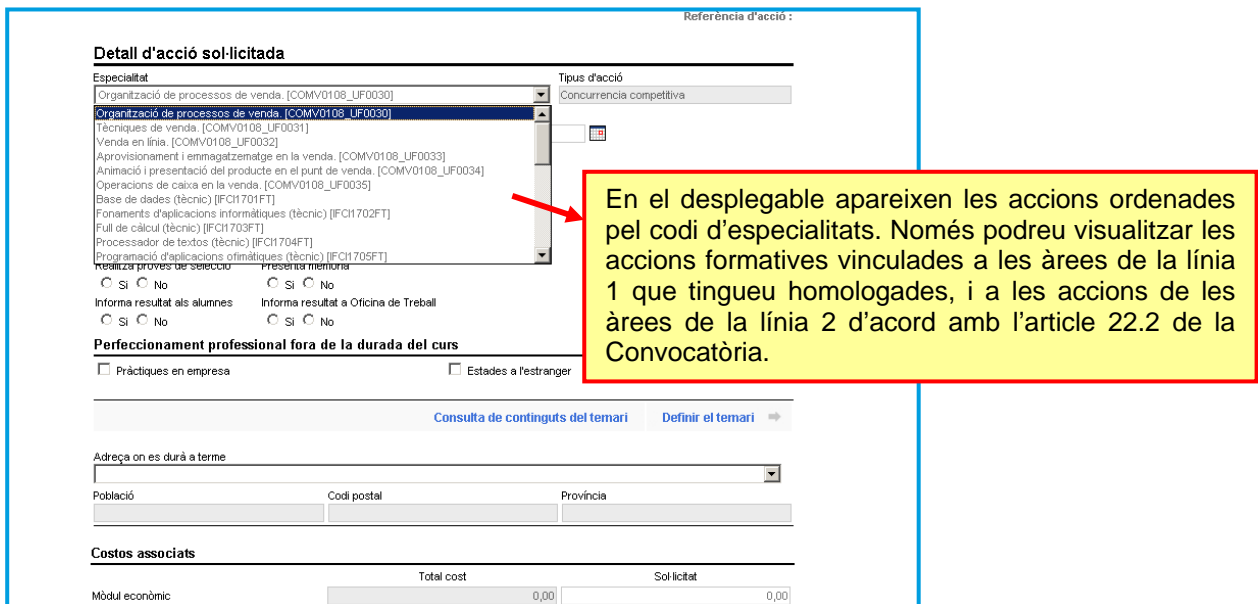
Referència d'acció :

Detall d'acció sol·licitada

Especialitat
Organització de processos de venda. [COMV0108_UF0030]

Tipus d'acció
Concurrencia competitiva

Organització de processos de venda. [COMV0108_UF0030]
Tècniques de venda. [COMV0108_UF0031]
Venda en línia. [COMV0108_UF0032]
Aprovisionament i emmagatzematge en la venda. [COMV0108_UF0033]
Animació i presentació del producte en el punt de venda. [COMV0108_UF0034]
Operacions de caixa en la venda. [COMV0108_UF0035]
Base de dades (tècnic) [IFCI1701FT]
Fonaments d'aplicacions informàtiques (tècnic) [IFCI1702FT]
Full de càlcul (tècnic) [IFCI1703FT]
Processador de textos (tècnic) [IFCI1704FT]
Programació d'aplicacions ofimàtiques (tècnic) [IFCI1705FT]

En el desplegable apareixen les accions ordenades pel codi d'especialitats. Només podreu visualitzar les accions formatives vinculades a les àrees de la línia 1 que tingueu homologades, i a les accions de les àrees de la línia 2 d'acord amb l'article 22.2 de la Convocatòria.

Realitza proves de selecció
Si No
Presenta memòria
Si No
Informa resultat als alumnes
Si No
Informa resultat a Oficina de Treball
Si No

Perfeccionament professional fora de la durada del curs

Pràctiques en empresa
Estades a l'estranger

Consulta de continguts del temari
Definir el temari

Adreça on es durà a terme

Població
Codi postal
Província

Costos associats

| | Total cost | Sol·licitat |
|---|---|---|
| Mòdul econòmic | 0,00 | 0,00 |